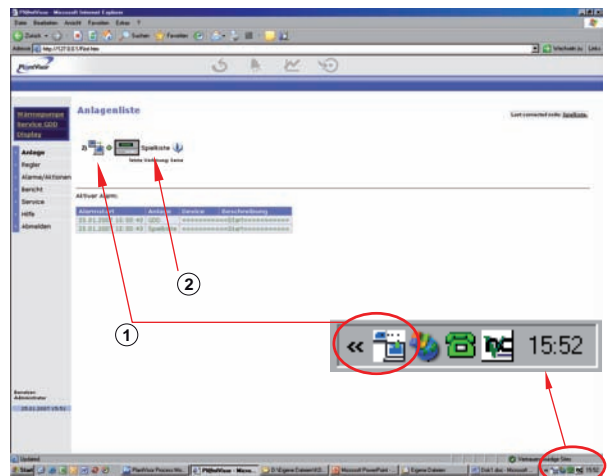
PlantVisor - Microsoft Internet Explorer

Datei Bearbeiten Ansicht Favoriten Extras ?

Zurück Suchen Favoriten

Adresse http://127.0.0.1/Plant.htm

Wechseln zu Links

PlantVisor

Wärmepumpe Service GDD Display

Anlage
Regler
Alarme/Aktionen
Bericht
Service
Hilfe
Abmelden

Anlagenliste

Last connected node: Spülküche

Spülküche

letzte Verbindung: keine

Aktiver Alarm:

| Alarmstart | Anlage | Service | Beschreibung |
|---|---|---|---|
| 25.01.2007 15:30:43 | GDD | | ==========Stufe========== |
| 25.01.2007 15:30:43 | Spülküche | | ==========Stufe========== |

Benutzer: Administrator

25.01.2007 15:51

2

1

« 15:52

Updated

Vertrauenswürdige Sites

Start PlantVisor Process Mo... PlantVisor - Micros... D:\Eigene Dateien\V2... Microsoft PowerPoint ... Eigene Dateien Disk1.doc - Microsoft ... 15:52